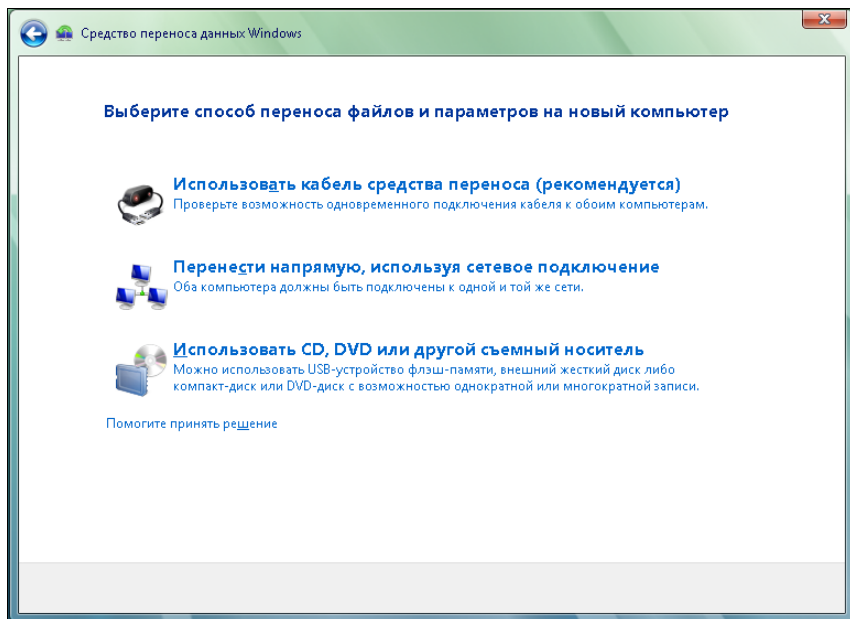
Средство переноса данных Windows

Выберите способ переноса файлов и параметров на новый компьютер

Использовать кабель средства переноса (рекомендуется)
Проверьте возможность одновременного подключения кабеля к обоим компьютерам.

Перенести напрямую, используя сетевое подключение
Оба компьютера должны быть подключены к одной и той же сети.

Использовать CD, DVD или другой съемный носитель
Можно использовать USB-устройство флэш-памяти, внешний жесткий диск либо компакт-диск или DVD-диск с возможностью однократной или многократной записи.

Помогите принять решение